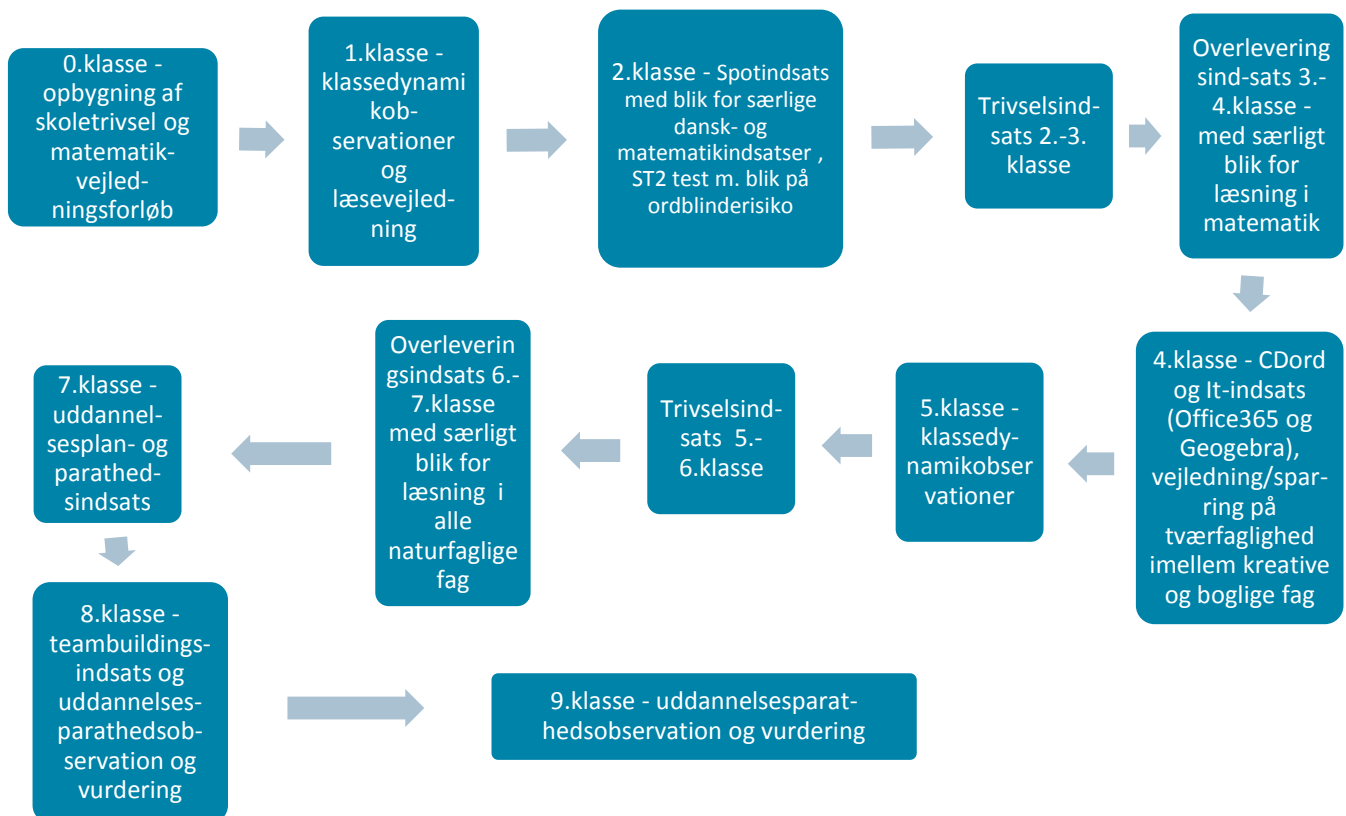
0.klasse - opbygning af skoletrivsel og matematikvejledningsforløb

1.klasse - klassedynamikobservationer og læsevejledning

2.klasse - Spotindsats med blik for særlige dansk- og matematikindsatser , ST2 test m. blik på ordblinderisiko

Trivselsindsats 2.-3. klasse

Overleveringsind-sats 3.-4.klasse - med særligt blik for læsning i matematik

4.klasse - CDord og It-indsats (Office365 og Geogebra), vejledning/sparring på tværfaglighed imellem kreative og boglige fag

5.klasse - klassedynamikobservationer

Trivselsindsats 5.-6.klasse

Overleveringsindsats 6.-7.klasse med særligt blik for læsning i alle naturfaglige fag

7.klasse - uddannelsesplan- og parathedsindsats

8.klasse - teambuildingsindsats og uddannelsesparathedsobservation og vurdering

9.klasse - uddannelsesparathedsobservation og vurdering